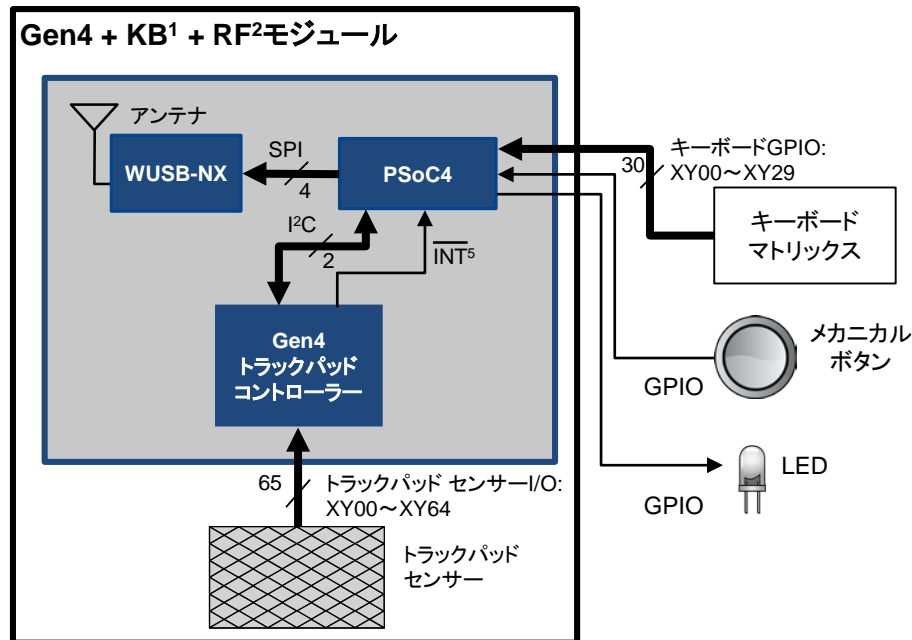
Gen4 + KB$^1$ + RF$^2$モジュール

アンテナ

WUSB-NX

SPI

4

PSoC4

30

キーボードGPIO:
XY00～XY29

キーボード
マトリックス

I$^2$C

2

$\overline{INT}^5$

Gen4
トラックパッド
コントローラー

メカニカル
ボタン

GPIO

LED

GPIO

65

トラックパッド センサーI/O:
XY00～XY64

トラックパッド
センサー